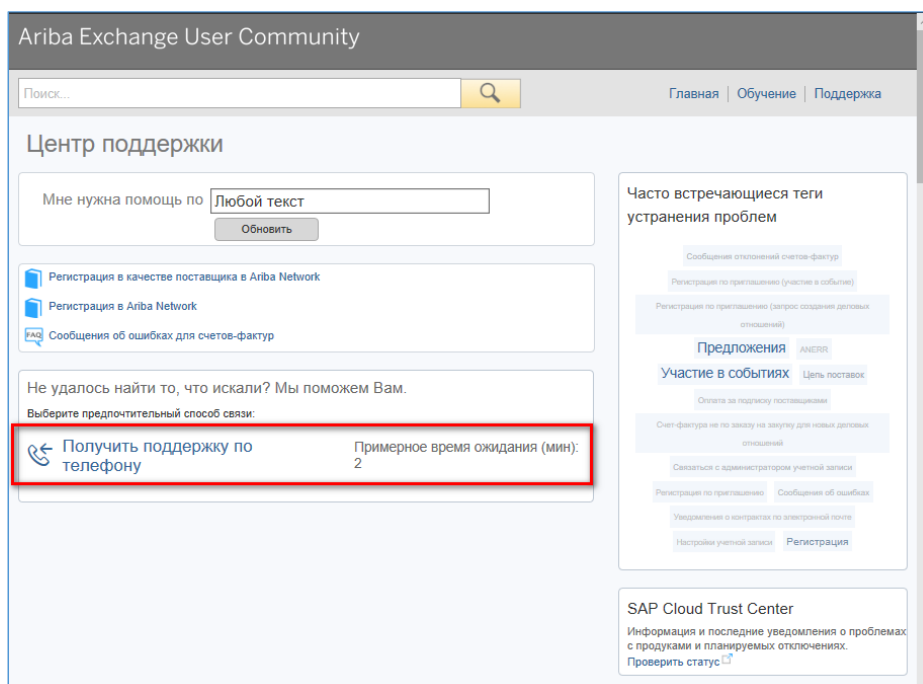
Ariba Exchange User Community

Поиск...

Главная | Обучение | Поддержка

Центр поддержки

Мне нужна помощь по Любой текст

Обновить

Регистрация в качестве поставщика в Ariba Network

Регистрация в Ariba Network

FAQ Сообщения об ошибках для счетов-фактур

Не удалось найти то, что искали? Мы поможем Вам.

Выберите предпочтительный способ связи:

Получить поддержку по телефону

Примерное время ожидания (мин): 2

Часто встречающиеся теги устранения проблем

Сообщения отклонений счетов-фактур

Регистрация по приглашению (участие в событии)

Регистрация по приглашению (запрос создания деловых отношений)

Предложения ANERR

Участие в событиях Цепь поставок

Оплата за подписку поставщиками

Счет-фактура не по заказу на закупку для новых деловых отношений

Связаться с администратором учетной записи

Регистрация по приглашению Сообщения об ошибках

Уведомления о контрактах по электронной почте

Настройки учетной записи Регистрация

SAP Cloud Trust Center

Информация и последние уведомления о проблемах с продуктами и планируемых отключениях.

Проверить статус